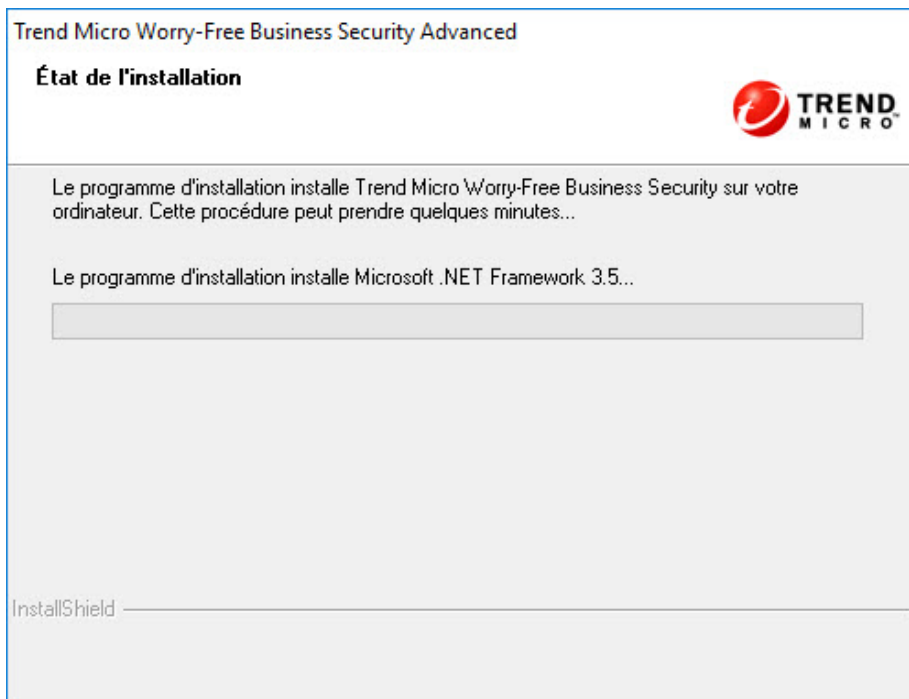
Trend Micro Worry-Free Business Security Advanced

État de l'installation

TREND MICRO

Le programme d'installation installe Trend Micro Worry-Free Business Security sur votre ordinateur. Cette procédure peut prendre quelques minutes...

Le programme d'installation installe Microsoft .NET Framework 3.5...

InstallShield